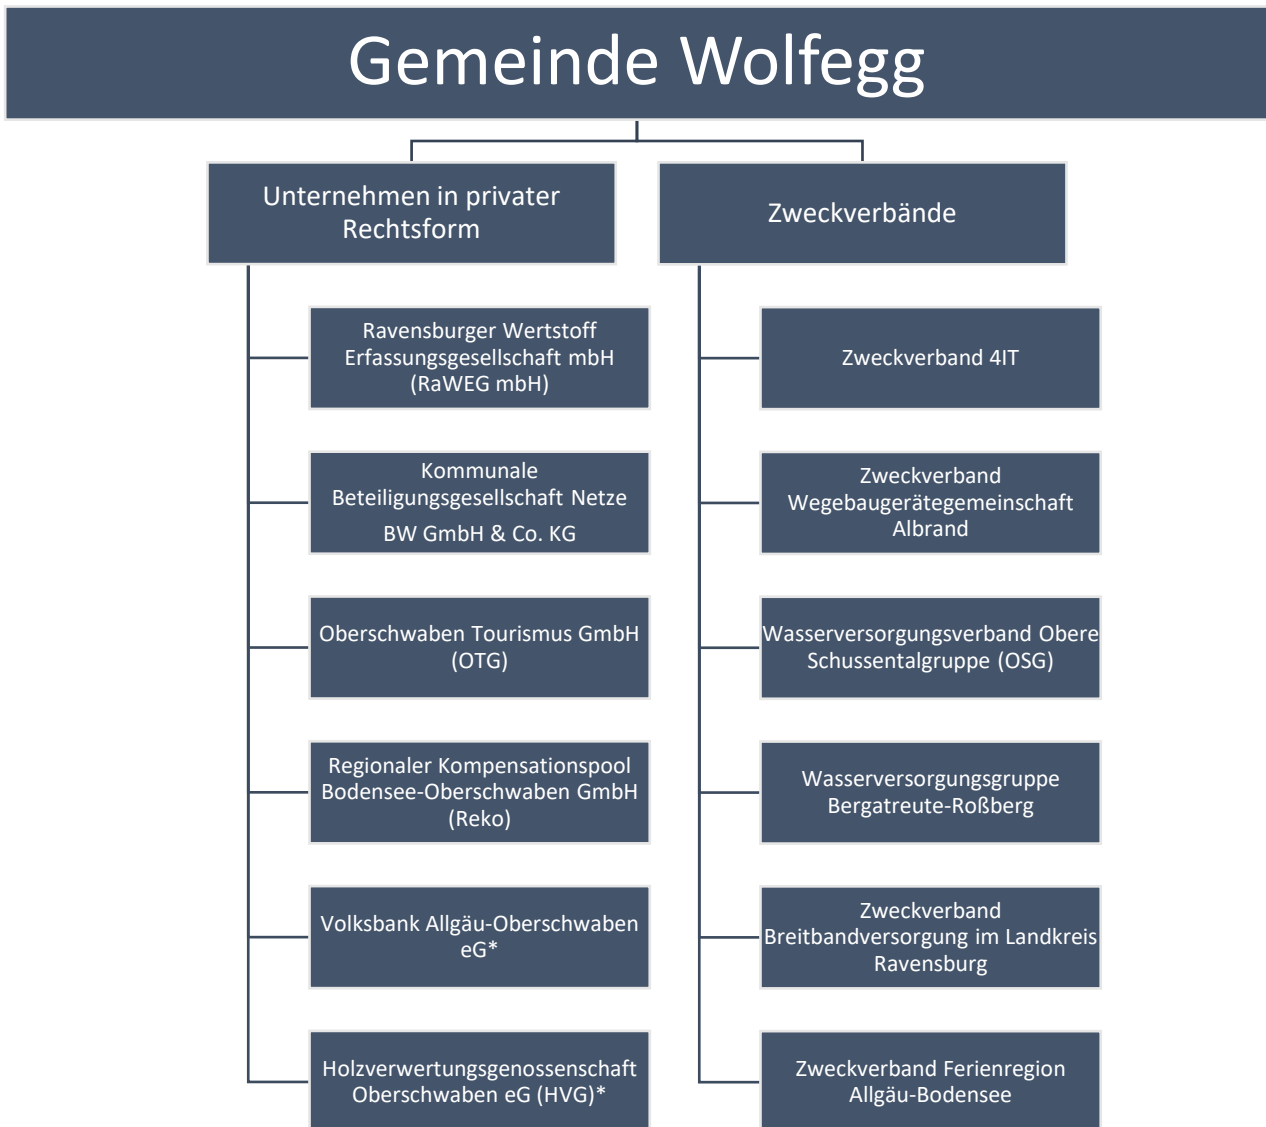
Gemeinde Wolfegg

Unternehmen in privater Rechtsform

Ravensburger Wertstoff Erfassungsgesellschaft mbH (RaWEG mbH)

Kommunale Beteiligungsgesellschaft Netze BW GmbH & Co. KG

Oberschwaben Tourismus GmbH (OTG)

Regionaler Kompensationspool Bodensee-Oberschwaben GmbH (Reko)

Volksbank Allgäu-Oberschwaben eG*

Holzverwertungsgenossenschaft Oberschwaben eG (HVG)*

Zweckverbände

Zweckverband 4IT

Zweckverband Wegebaugerätegemeinschaft Albrand

Wasserversorgungsverband Obere Schussentalgruppe (OSG)

Wasserversorgungsgruppe Bergatreute-Roßberg

Zweckverband Breitbandversorgung im Landkreis Ravensburg

Zweckverband Ferienregion Allgäu-Bodensee